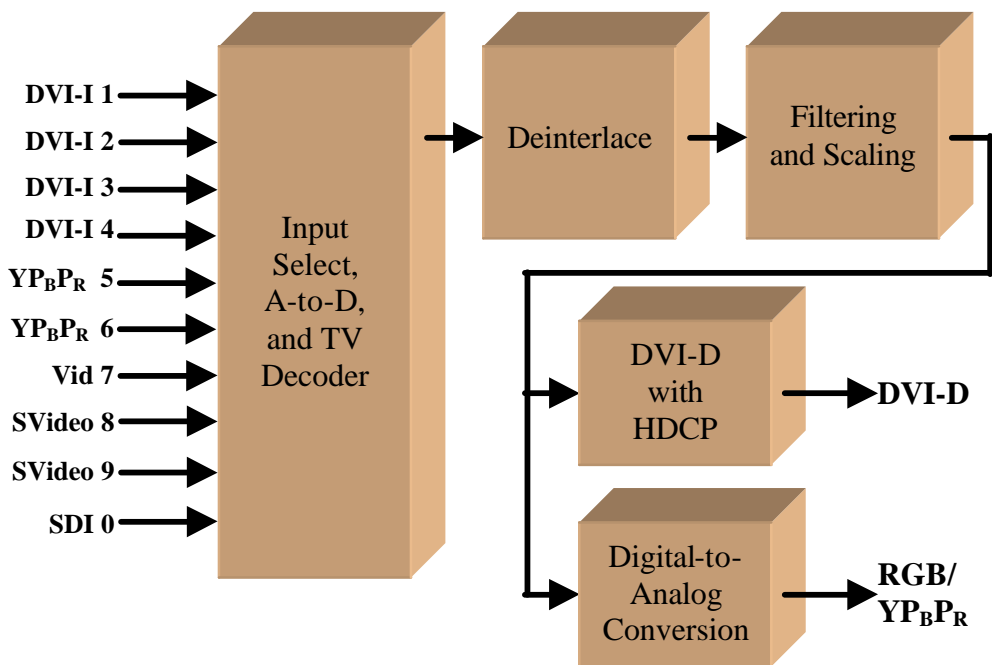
DVI-I 1
DVI-I 2
DVI-I 3
DVI-I 4
$YP_BP_R$ 5
$YP_BP_R$ 6
Vid 7
SVideo 8
SVideo 9
SDI 0

Input Select, A-to-D, and TV Decoder

Deinterlace

Filtering and Scaling

DVI-D with HDCP

DVI-D

Digital-to-Analog Conversion

RGB/ $YP_BP_R$